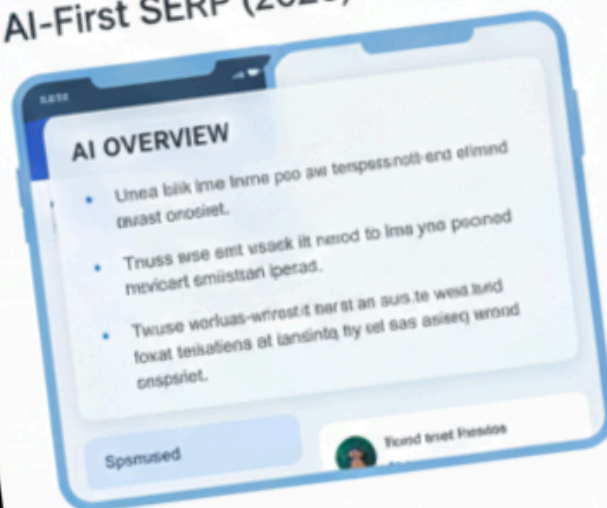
AI-First SERP (20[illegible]

AI OVERVIEW

Unea blik ime Inme poo aw terspssnolt-end elimnd ouvast onosiet.

Tnuss wse emt vsack lit nerod to Ima yno pocned mevicart smiistan iperad.

Twuse worluas-wrrestit barst an aus.te west.lwid foxat teitations at ianstinta fty tel sas asiseq wrond cnspsriet.

Spsmused

Ficed tnet Fhesdos